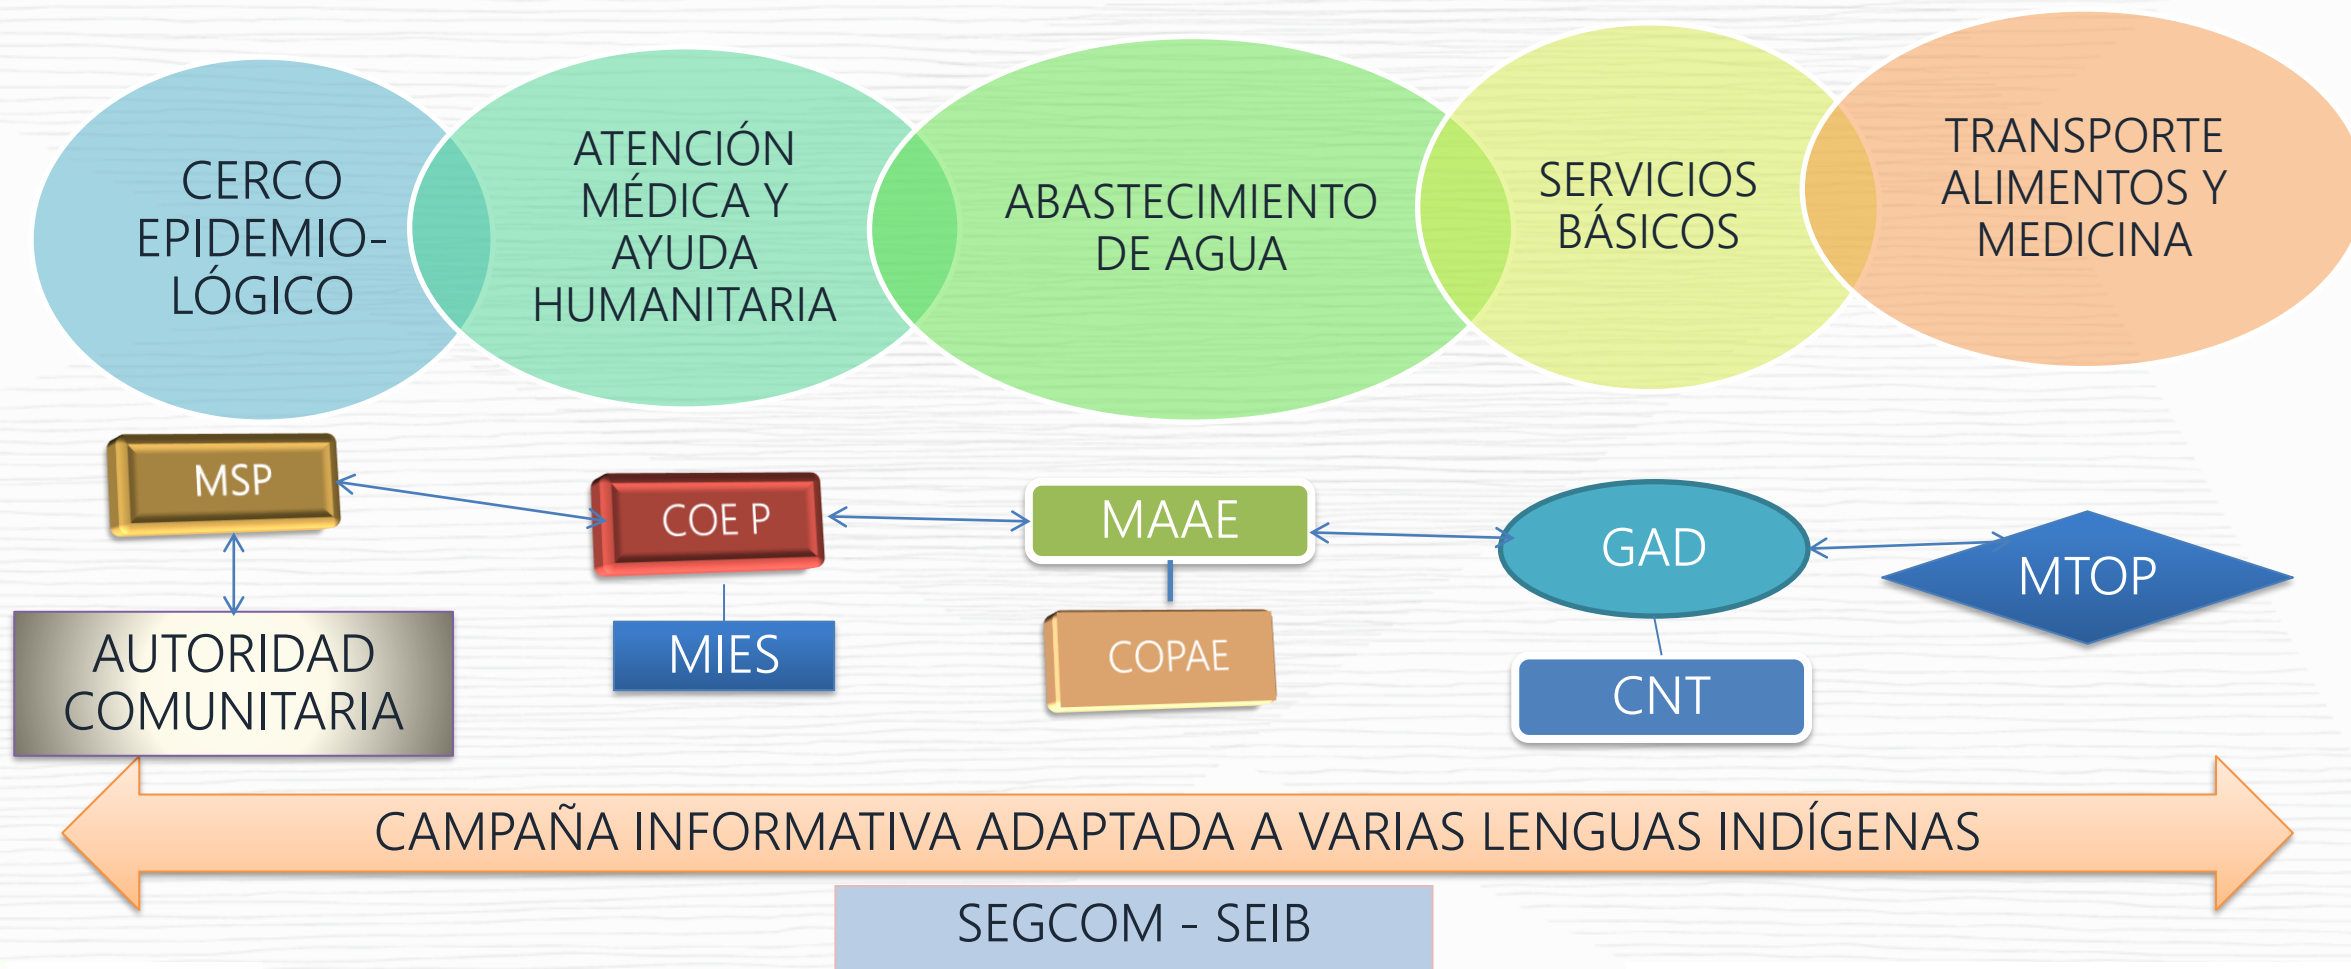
CERCO EPIDEMIO-LÓGICO

ATENCIÓN MÉDICA Y AYUDA HUMANITARIA

ABASTECIMIENTO DE AGUA

SERVICIOS BÁSICOS

TRANSPORTE ALIMENTOS Y MEDICINA

MSP

COE P

MAAE

GAD

MTOP

AUTORIDAD COMUNITARIA

MIES

COPAE

CNT

CAMPAÑA INFORMATIVA ADAPTADA A VARIAS LENGUAS INDÍGENAS

SEGCOM - SEIB